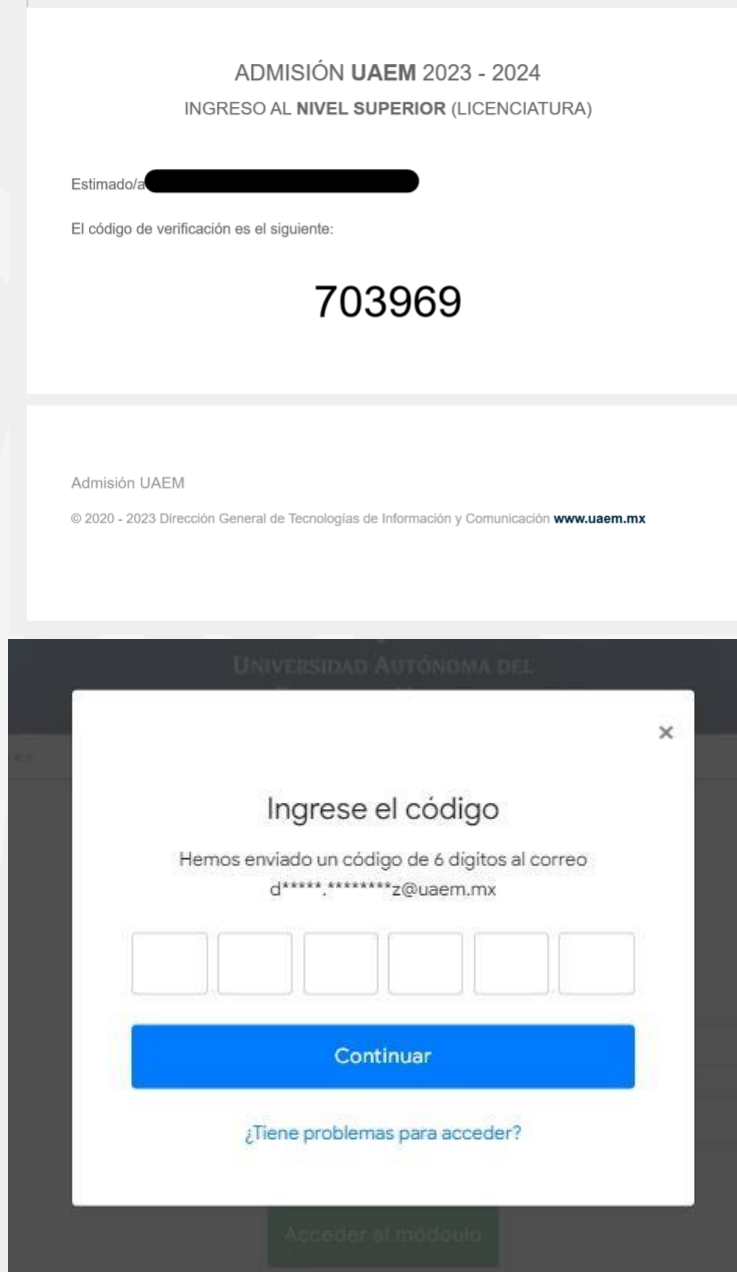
ADMISIÓN UAEM 2023 - 2024

INGRESO AL NIVEL SUPERIOR (LICENCIATURA)

Estimado/a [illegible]

El código de verificación es el siguiente:

703969

Admisión UAEM

© 2020 - 2023 Dirección General de Tecnologías de Información y Comunicación www.uaem.mx

Universidad Autónoma del

×

Ingrese el código

Hemos enviado un código de 6 dígitos al correo d*****.*********z@uaem.mx

Continuar

¿Tiene problemas para acceder?

Acceder al módulo